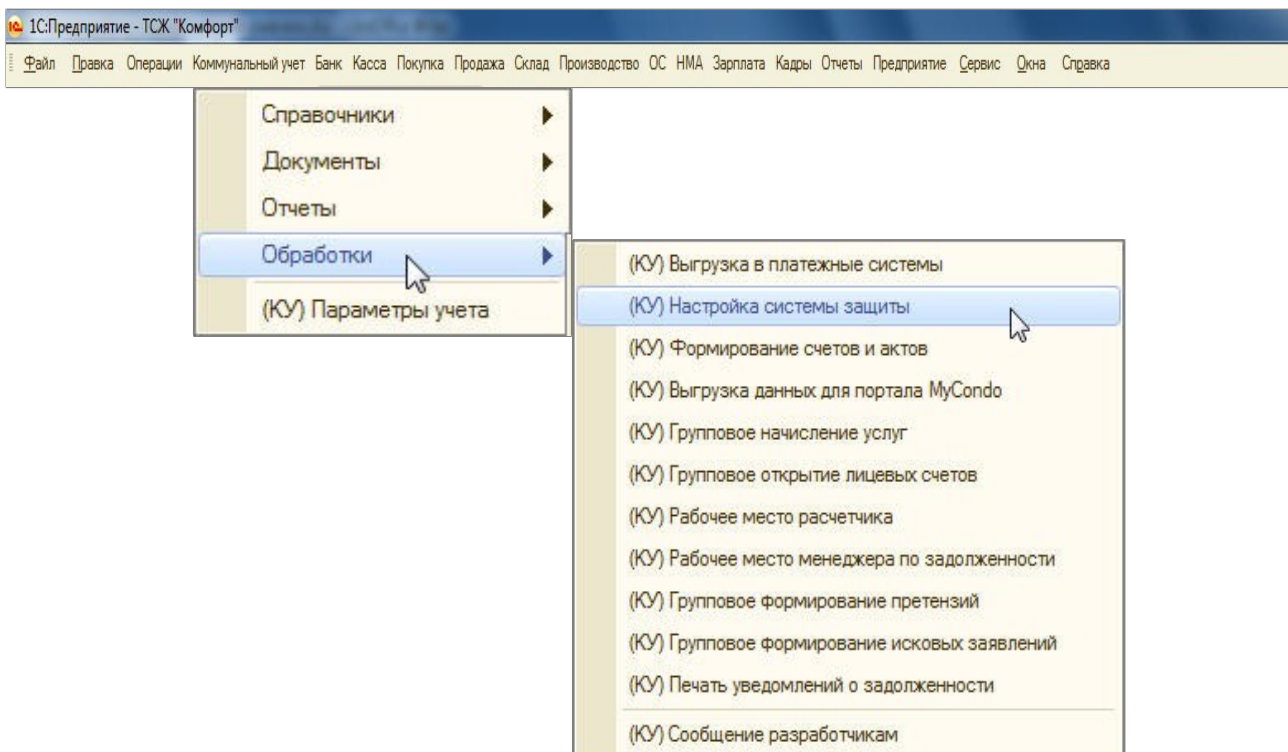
1С:Предприятие - ТСЖ "Комфорт"

Файл Правка Операции Коммунальный учет Банк Касса Покупка Продажа Склад Производство ОС НМА Зарплата Кадры Отчеты Предприятие Сервис Окна Справка

Справочники
Документы
Отчеты
Обработки
(КУ) Параметры учета

(КУ) Выгрузка в платежные системы
(КУ) Настройка системы защиты
(КУ) Формирование счетов и актов
(КУ) Выгрузка данных для портала MyCondo
(КУ) Групповое начисление услуг
(КУ) Групповое открытие лицевых счетов
(КУ) Рабочее место расчетчика
(КУ) Рабочее место менеджера по задолженности
(КУ) Групповое формирование претензий
(КУ) Групповое формирование исковых заявлений
(КУ) Печать уведомлений о задолженности
(КУ) Сообщение разработчикам